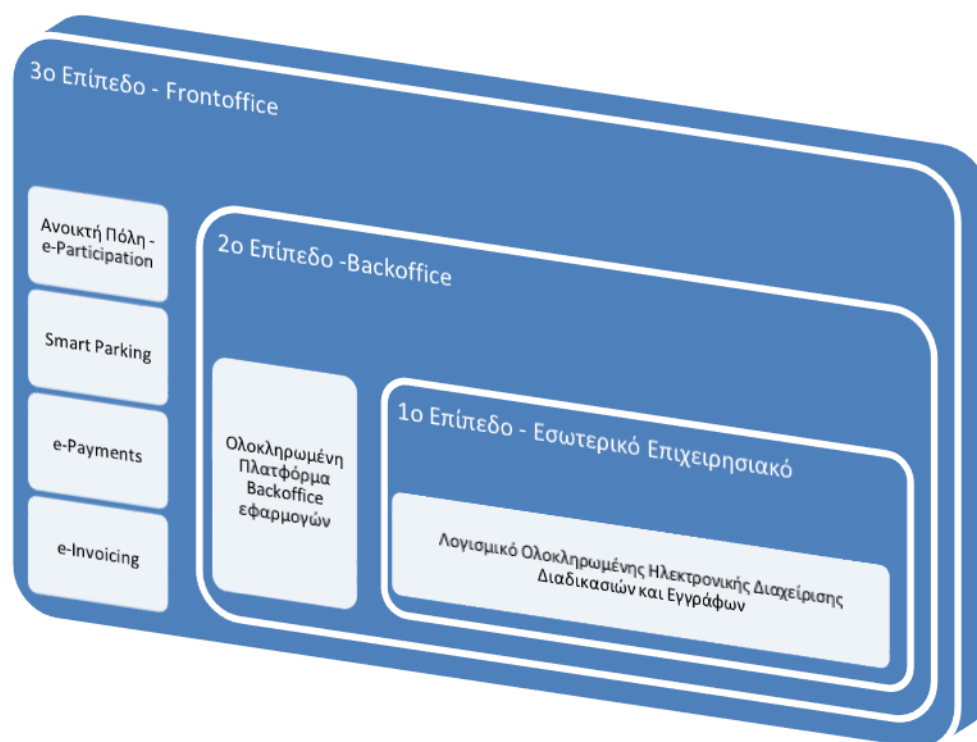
3ο Επίπεδο - Frontoffice

Ανοικτή Πόλη - e-Participation

Smart Parking

e-Payments

e-Invoicing

2ο Επίπεδο -Backoffice

Ολοκληρωμένη Πλατφόρμα Backoffice εφαρμογών

1ο Επίπεδο - Εσωτερικό Επιχειρησιακό

Λογισμικό Ολοκληρωμένης Ηλεκτρονικής Διαχείρισης Διαδικασιών και Εγγράφων